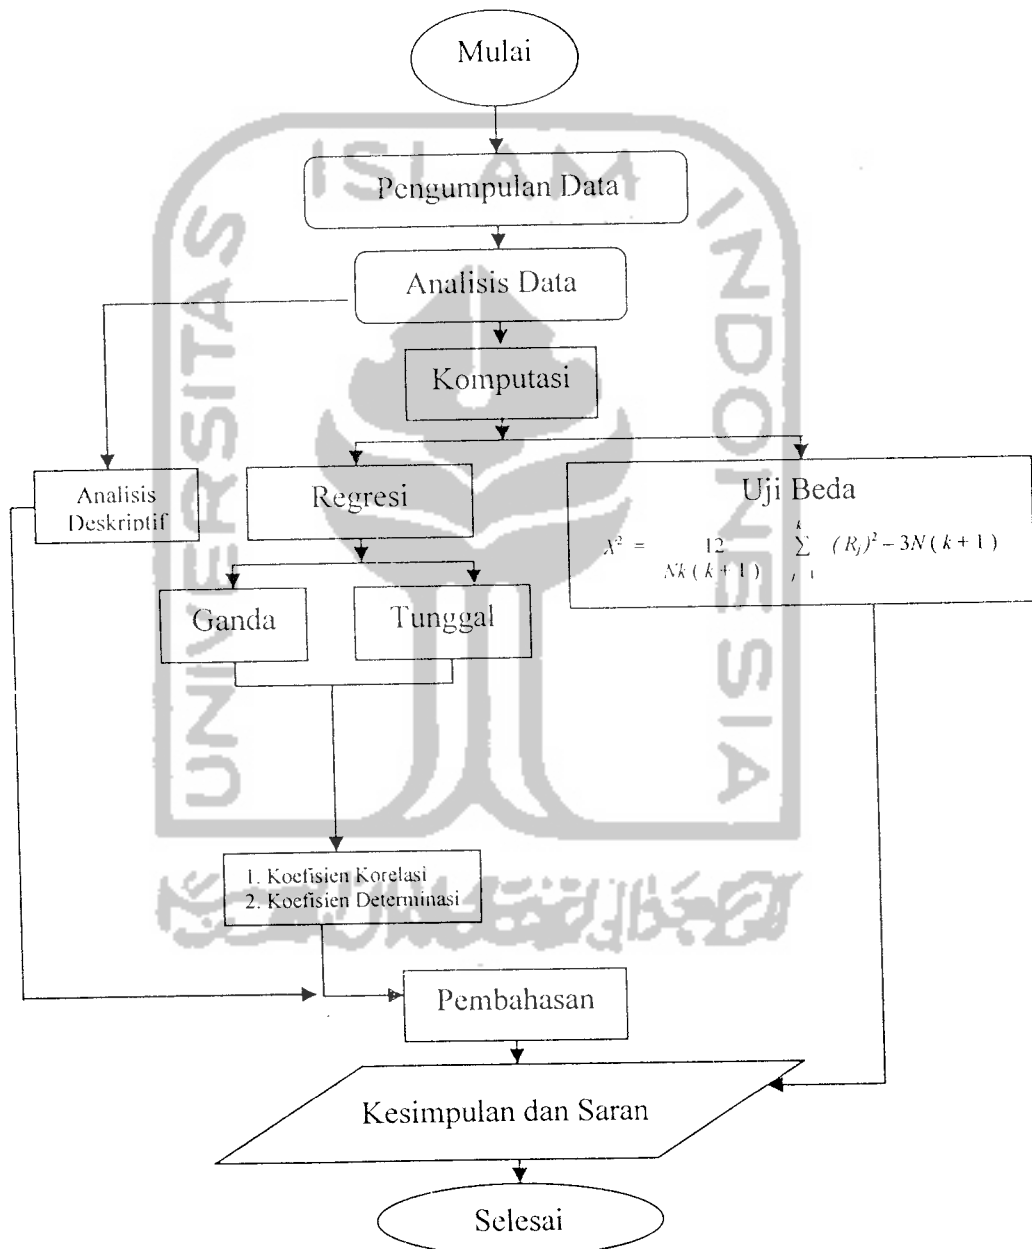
Mulai

Pengumpulan Data

Analisis Data

Komputasi

Analisis Deskriptif

Regresi

Uji Beda

$X^2 = \frac{12}{Nk(k+1)} \sum_{j=1}^{k} (R_j)^2 - 3N(k+1)$

Ganda

Tunggal

1. Koefisien Korelasi
2. Koefisien Determinasi

Pembahasan

Kesimpulan dan Saran

Selesai

UNIVERSITAS ISLAM INDONESIA